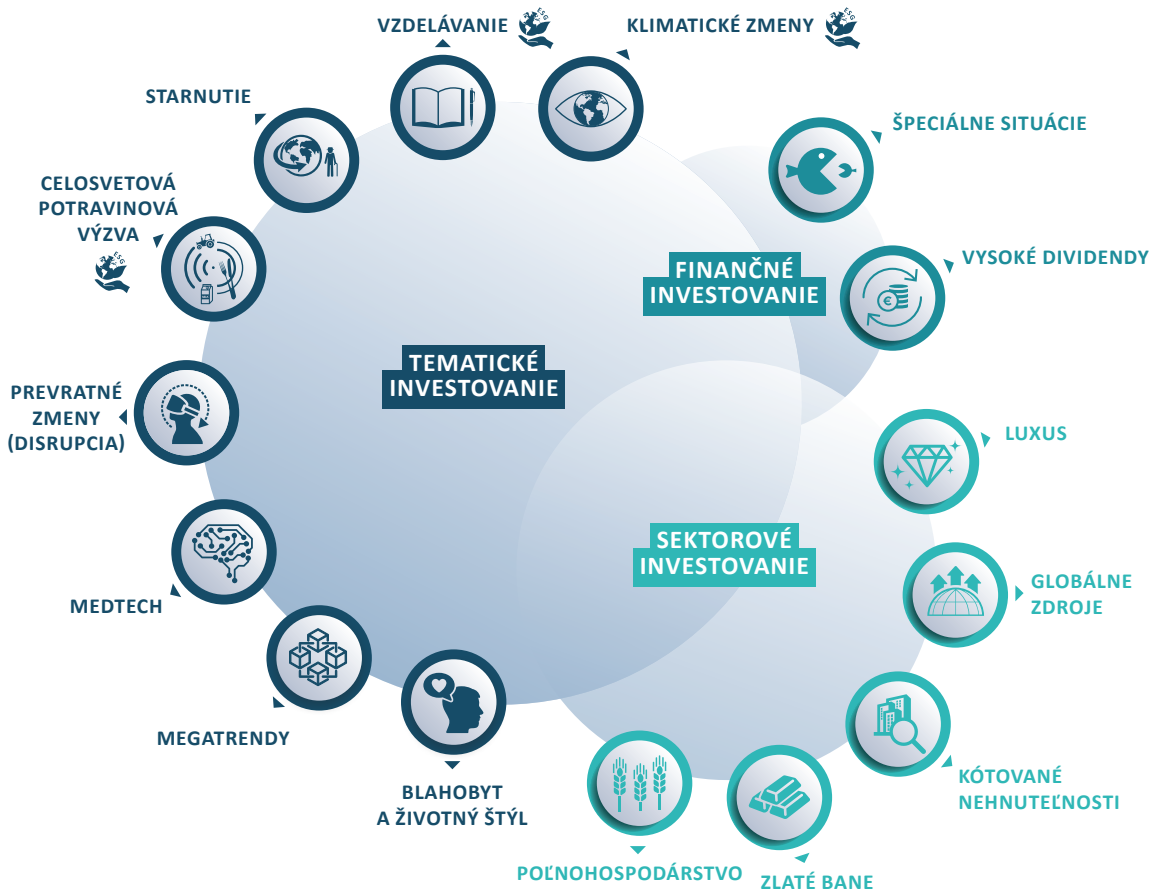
VZDELÁVANIE
ESG
KLIMATICKÉ ZMENY
ESG
STARNUTIE
ŠPECIÁLNE SITUÁCIE
CELOSVETOVÁ POTRAVINOVÁ VÝZVA
ESG
FINANČNÉ INVESTOVANIE
VYSOKÉ DIVIDENDY
TEMATICKÉ INVESTOVANIE
PREVRATNÉ ZMENY (DISRUPCIA)
LUXUS
SEKTOROVÉ INVESTOVANIE
GLOBÁLNE ZDROJE
MEDTECH
MEGATRENDY
KÓTOVANÉ NEHNUTEĽNOSTI
BLAHOBYT A ŽIVOTNÝ ŠTÝL
POĽNOHOSPODÁRSTVO
ZLATÉ BANE